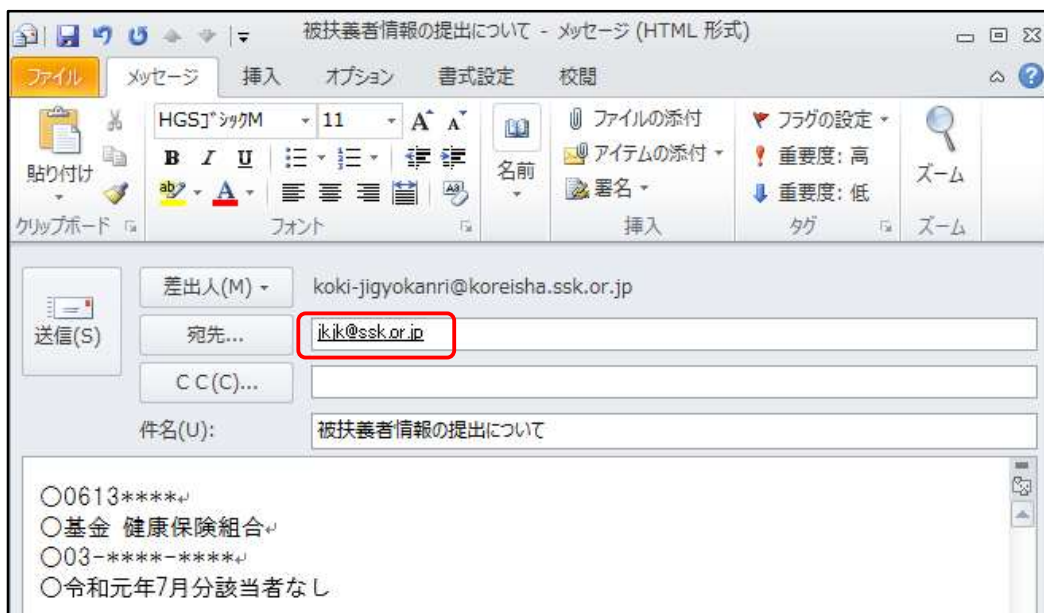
被扶養者情報の提出について - メッセージ (HTML 形式)

ファイル メッセージ 挿入 オプション 書式設定 校閲

貼り付け
クリップボード
HGSゴシックM 11
B I U
フォント
名前
ファイルの添付
アイテムの添付
署名
挿入
フラグの設定
重要度: 高
重要度: 低
タグ
ズーム
ズーム

送信(S)
差出人(M) koki-jigyokanri@koreisha.ssk.or.jp
宛先... jkjk@ssk.or.jp
C C(C)...
件名(U): 被扶養者情報の提出について

○0613****
○基金 健康保険組合
○03-****-****
○令和元年7月分該当者なし